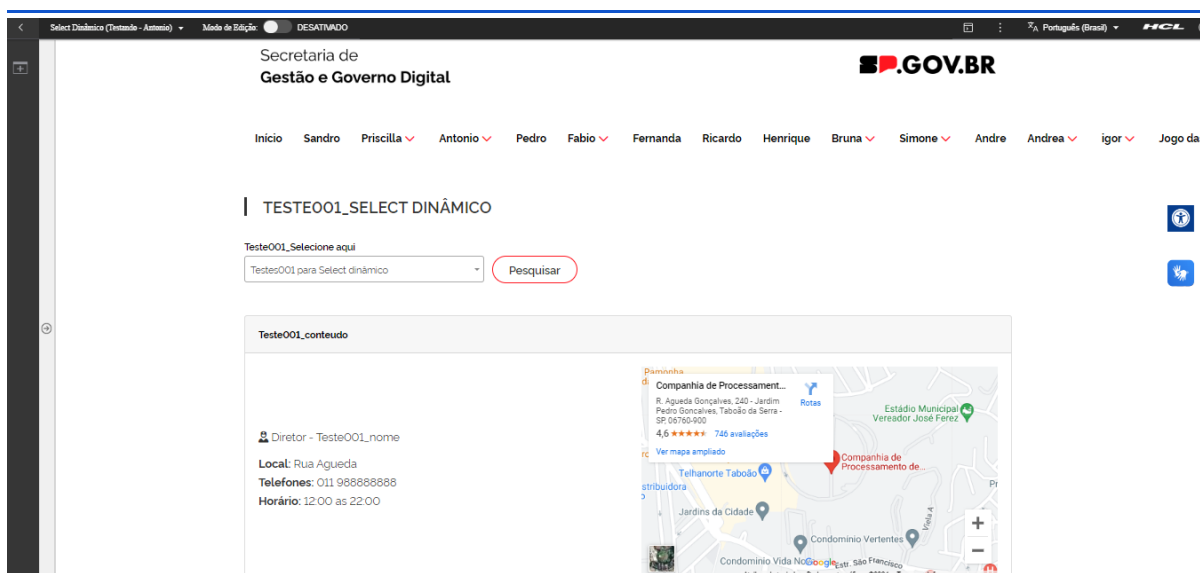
Select Dinâmico (Testando - Antonio) ▾ Modo de Edição: DESATIVADO

Português (Brasil) ▾ HCL

Secretaria de
Gestão e Governo Digital

SP.GOV.BR

Início Sandro Priscilla Antonio Pedro Fabio Fernanda Ricardo Henrique Bruna Simone Andre Andrea igor Jogo da

TESTE001_SELECT DINÂMICO

Teste001_Selecione aqui

Testes001 para Select dinâmico

Pesquisar

Teste001_conteudo

Diretor - Teste001_nome

Local: Rua Agueda
Telefones: 011 988888888
Horário: 12:00 as 22:00

Companhia de Processament...
R. Agueda Gonçalves, 240 - Jardim Pedro Goncalves, Taboão da Serra - SP, 06760-900
4,6 ★★★★★ 746 avaliações
Ver mapa ampliado
Rotas

Pamonha
Estádio Municipal Vereador José Ferez
Companhia de Processamento de...
Telhanorte Taboão
stribuidora
Jardins da Cidade
Condominio Vertentes
Condominio Vida No
Google
Estr. São Francisco
Viela A
Pr